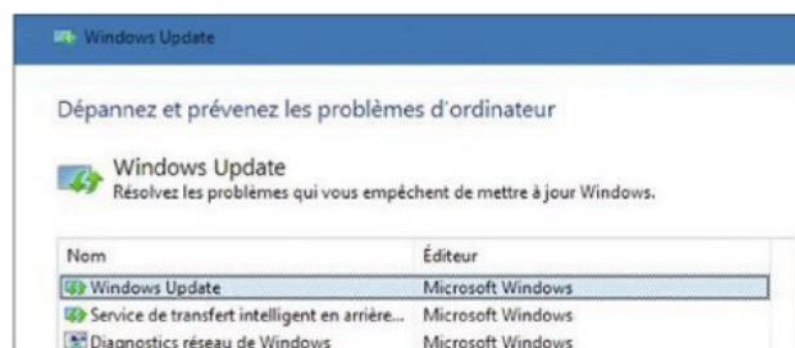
Windows Update

Dépannez et prévenez les problèmes d'ordinateur

Windows Update
Résolvez les problèmes qui vous empêchent de mettre à jour Windows.

| Nom | Éditeur |
|---|---|
| Windows Update | Microsoft Windows |
| Service de transfert intelligent en arrière... | Microsoft Windows |
| Diagnostics réseau de Windows | Microsoft Windows |